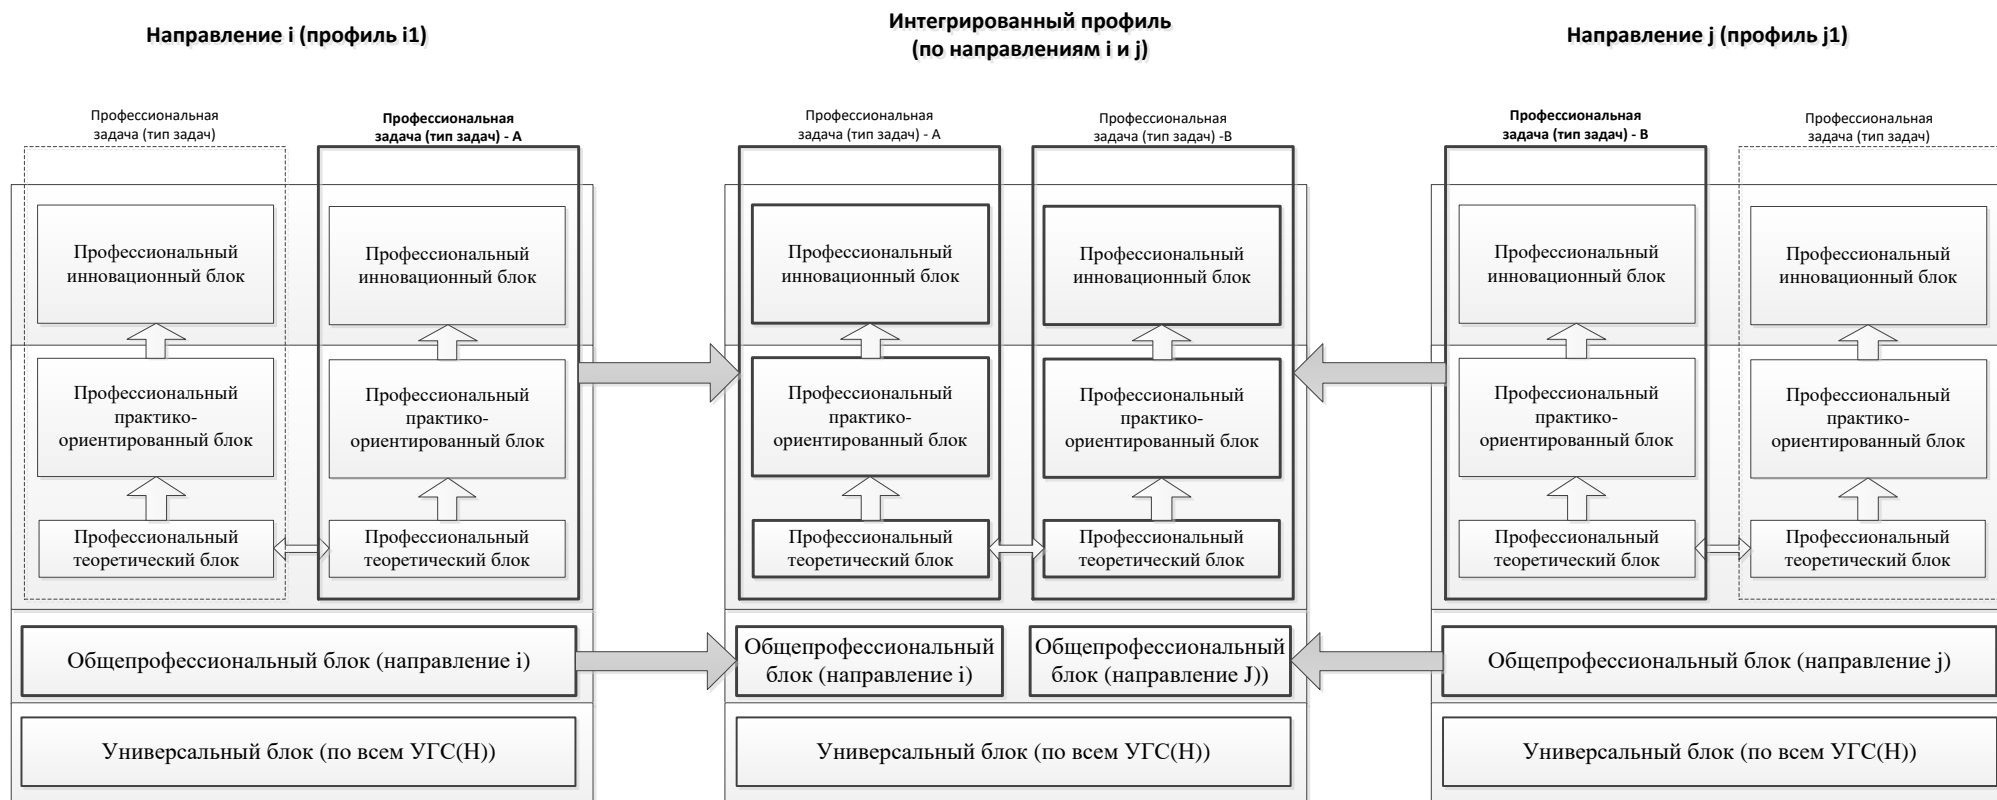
Направление i (профиль i1)

Интегрированный профиль (по направлениям i и j)

Направление j (профиль j1)

Профессиональная задача (тип задач)

Профессиональная задача (тип задач) - А

Профессиональный инновационный блок

Профессиональный практико-ориентированный блок

Профессиональный теоретический блок

Профессиональный инновационный блок

Профессиональный практико-ориентированный блок

Профессиональный теоретический блок

Профессиональная задача (тип задач) - А

Профессиональная задача (тип задач) -В

Профессиональный инновационный блок

Профессиональный практико-ориентированный блок

Профессиональный теоретический блок

Профессиональный инновационный блок

Профессиональный практико-ориентированный блок

Профессиональный теоретический блок

Профессиональная задача (тип задач) - В

Профессиональная задача (тип задач)

Профессиональный инновационный блок

Профессиональный практико-ориентированный блок

Профессиональный теоретический блок

Профессиональный инновационный блок

Профессиональный практико-ориентированный блок

Профессиональный теоретический блок

Общепрофессиональный блок (направление i)

Общепрофессиональный блок (направление i)

Общепрофессиональный блок (направление J))

Общепрофессиональный блок (направление j)

Универсальный блок (по всем УГС(Н))

Универсальный блок (по всем УГС(Н))

Универсальный блок (по всем УГС(Н))